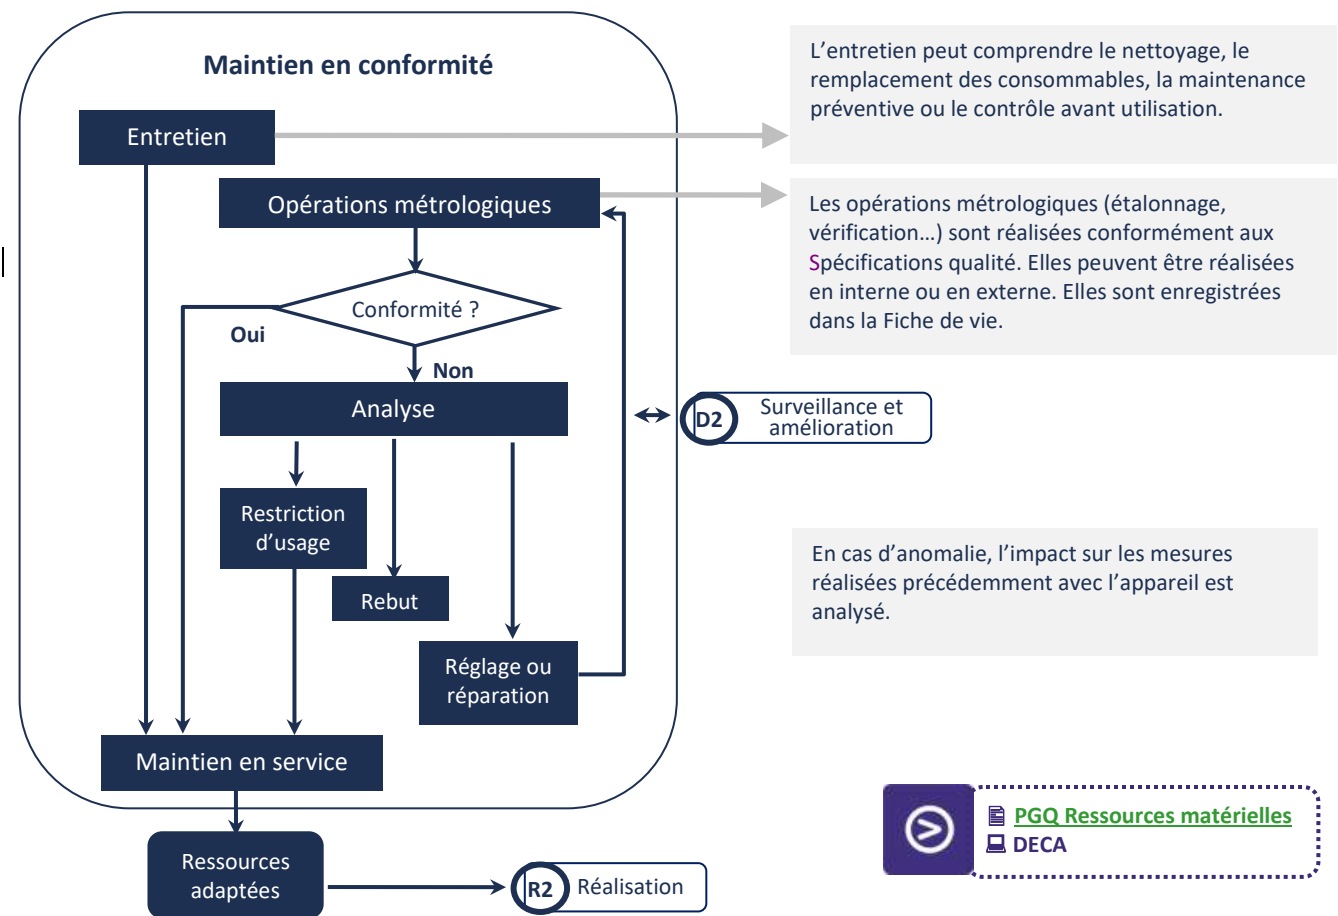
Maintien en conformité

Entretien

Opérations métrologiques

Conformité ?

Oui

Non

Analyse

Restriction d'usage

Rebut

Réglage ou réparation

Maintien en service

Ressources adaptées

R2 Réalisation

D2 Surveillance et amélioration

L'entretien peut comprendre le nettoyage, le remplacement des consommables, la maintenance préventive ou le contrôle avant utilisation.

Les opérations métrologiques (étalonnage, vérification…) sont réalisées conformément aux Spécifications qualité. Elles peuvent être réalisées en interne ou en externe. Elles sont enregistrées dans la Fiche de vie.

En cas d'anomalie, l'impact sur les mesures réalisées précédemment avec l'appareil est analysé.

PGQ Ressources matérielles
DECA